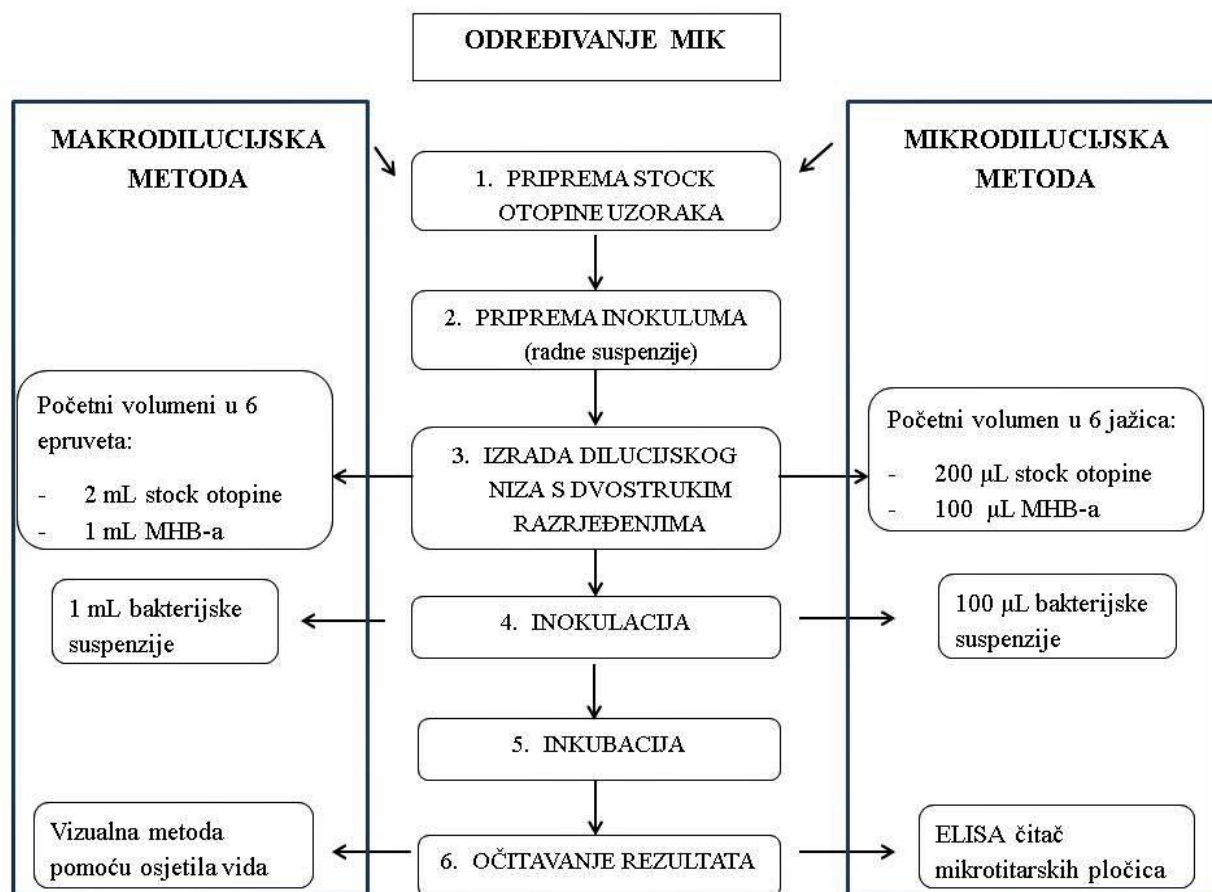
ODREĐIVANJE MIK

MAKRODILUCIJSKA METODA

MIKRODILUCIJSKA METODA

1. PRIPREMA STOCK OTOPINE UZORAKA

2. PRIPREMA INOKULUMA (radne suspenzije)

Početni volumeni u 6 epruveta:
- 2 mL stock otopine
- 1 mL MHB-a

3. IZRADA DILUCIJSKOG NIZA S DVOSTRUKIM RAZRJEĐENJIMA

Početni volumen u 6 jažica:
- 200 μL stock otopine
- 100 μL MHB-a

1 mL bakterijske suspenzije

4. INOKULACIJA

100 μL bakterijske suspenzije

5. INKUBACIJA

Vizualna metoda pomoću osjetila vida

6. OČITAVANJE REZULTATA

ELISA čitač mikrotitarskih pločica